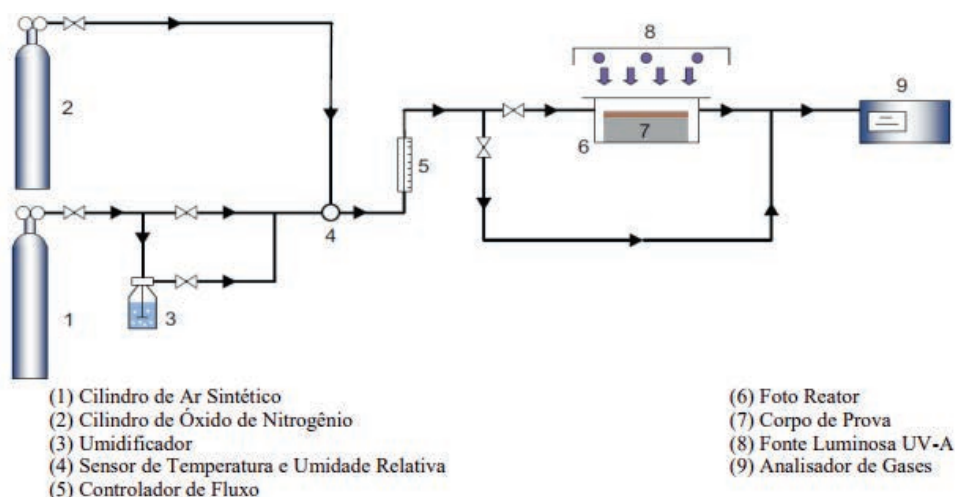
8

9

2

5

6

7

4

1

3

(1) Cilindro de Ar Sintético
(2) Cilindro de Óxido de Nitrogênio
(3) Umidificador
(4) Sensor de Temperatura e Umidade Relativa
(5) Controlador de Fluxo

(6) Foto Reator
(7) Corpo de Prova
(8) Fonte Luminosa UV-A
(9) Analisador de Gases